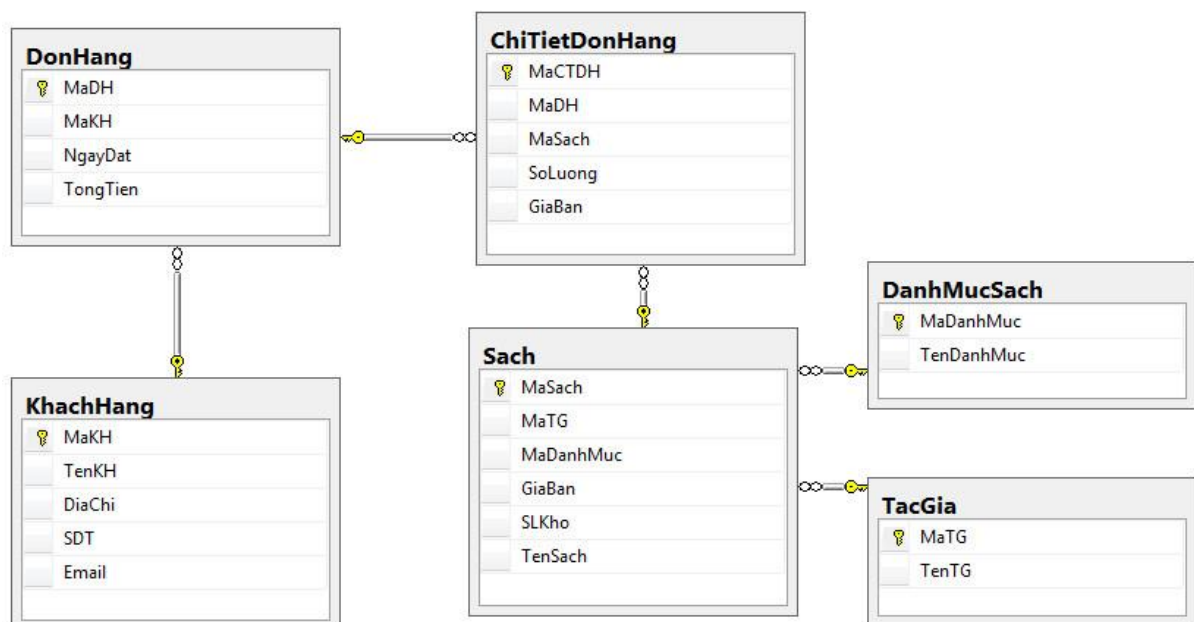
DonHang
MaDH
MaKH
NgayDat
TongTien

ChiTietDonHang
MaCTDH
MaDH
MaSach
SoLuong
GiaBan

KhachHang
MaKH
TenKH
DiaChi
SDT
Email

Sach
MaSach
MaTG
MaDanhMuc
GiaBan
SLKho
TenSach

DanhMucSach
MaDanhMuc
TenDanhMuc

TacGia
MaTG
TenTG